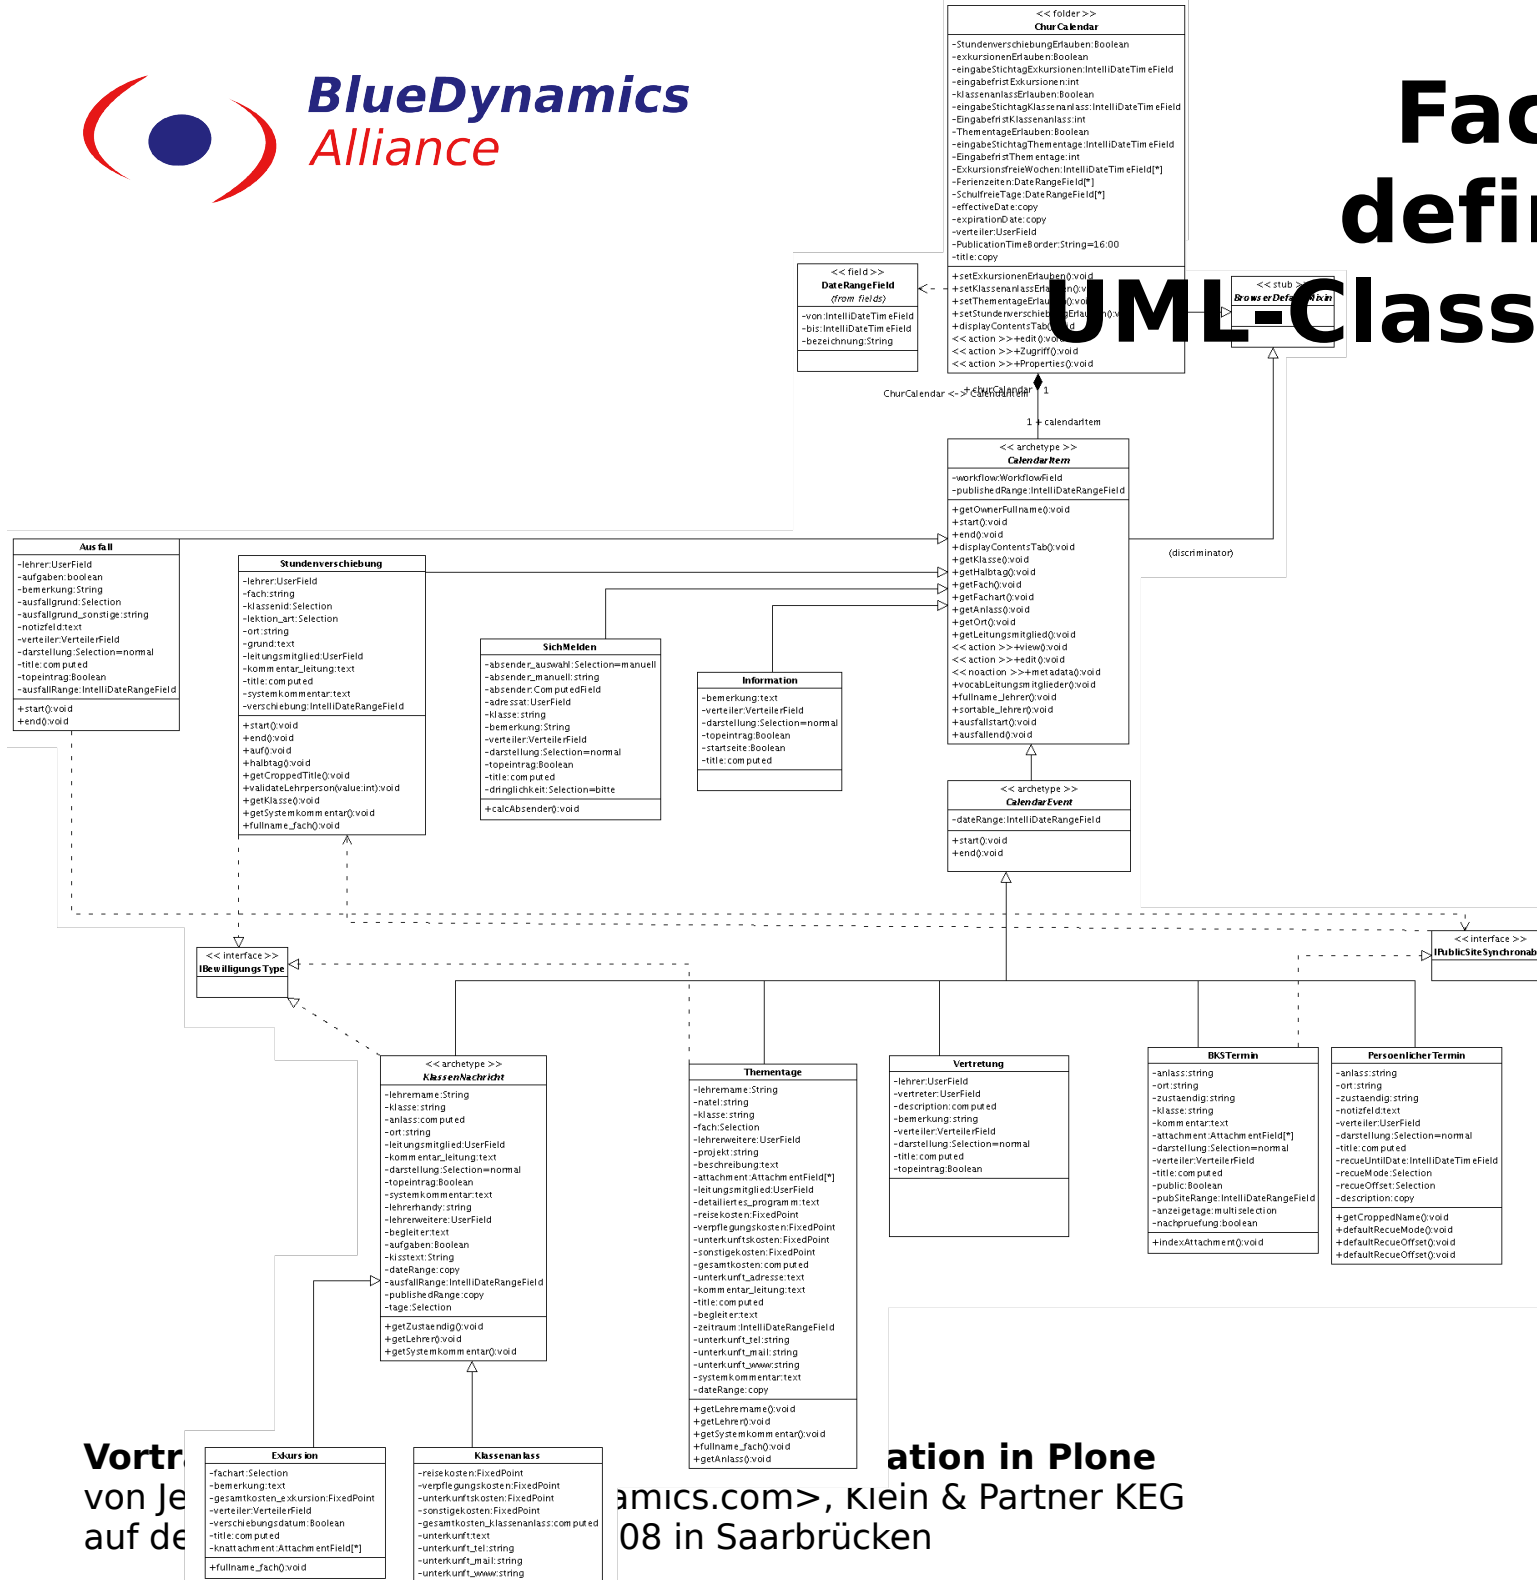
BlueDynamics Alliance

Fac
defi
UML-Class

<< folder >>
ChurCalendar
-StundenverschiebungErlauben:Boolean
-exkursionenErlauben:Boolean
-eingabeStichtagExkursionen:IntelliDateTimeField
-eingabefristExkursionen:int
-klassenanlassErlauben:Boolean
-eingabeStichtagKlassenanlass:IntelliDateTimeField
-EingabefristKlassenanlass:int
-ThementageErlauben:Boolean
-eingabeStichtagThementage:IntelliDateTimeField
-EingabefristThementage:int
-ExkursionsfreieWochen:IntelliDateTimeField[*]
-Ferienzeiten:DateRangeField[*]
-SchulfreieTage:DateRangeField[*]
-effectiveDate:copy
-expirationDate:copy
-verteiler:UserField
-PublicationTimeBorder:String=16:00
-title:copy
+setExkursionenErlauben():void
+setKlassenanlassErla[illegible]
+setThementageErlau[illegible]
+setStundenverschieb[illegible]
+displayContentsTab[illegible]
<< action >>+edit():vo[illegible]
<< action >>+Zugriff():void
<< action >>+Properties():void

<< field >>
DateRangeField
(from fields)
-von:IntelliDateTimeField
-bis:IntelliDateTimeField
-bezeichnung:String

<< stub >>
BrowserDefa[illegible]Mixin

ChurCalendar <-> CalendarItem
+churCalendar 1
1 + calendarItem

<< archetype >>
CalendarItem
-workflow:WorkflowField
-publishedRange:IntelliDateRangeField
+getOwnerFullname():void
+start():void
+end():void
+displayContentsTab():void
+getKlasse():void
+getHalbtag():void
+getFach():void
+getFachart():void
+getAnlass():void
+getOrt():void
+getLeitungsmitglied():void
<< action >>+view():void
<< action >>+edit():void
<< noaction >>+metadata():void
+vocabLeitungsmitglieder():void
+fullname_lehrer():void
+sortable_lehrer():void
+ausfallstart():void
+ausfallend():void

(discriminator)

Ausfall
-lehrer:UserField
-aufgaben:boolean
-bemerkung:String
-ausfallgrund:Selection
-ausfallgrund_sonstige:string
-notizfeld:text
-verteiler:VerteilerField
-darstellung:Selection=normal
-title:computed
-topeintrag:Boolean
-ausfallRange:IntelliDateRangeField
+start():void
+end():void

Stundenverschiebung
-lehrer:UserField
-fach:string
-klassenid:Selection
-lektion_art:Selection
-ort:string
-grund:text
-leitungsmitglied:UserField
-kommentar_leitung:text
-title:computed
-systemkommentar:text
-verschiebung:IntelliDateRangeField
+start():void
+end():void
+auf():void
+halbtag():void
+getCroppedTitle():void
+validateLehrperson(value:int):void
+getKlasse():void
+getSystemkommentar():void
+fullname_fach():void

SichMelden
-absender_auswahl:Selection=manuell
-absender_manuell:string
-absender:ComputedField
-adressat:UserField
-klasse:string
-bemerkung:String
-verteiler:VerteilerField
-darstellung:Selection=normal
-topeintrag:Boolean
-title:computed
-dringlichkeit:Selection=bitte
+calcAbsender():void

Information
-bemerkung:text
-verteiler:VerteilerField
-darstellung:Selection=normal
-topeintrag:Boolean
-startseite:Boolean
-title:computed

<< archetype >>
CalendarEvent
-dateRange:IntelliDateRangeField
+start():void
+end():void

<< interface >>
IBewilligungsType

<< interface >>
IPublicSiteSynchronab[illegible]

<< archetype >>
KlassenNachricht
-lehrername:String
-klasse:string
-anlass:computed
-ort:string
-leitungsmitglied:UserField
-kommentar_leitung:text
-darstellung:Selection=normal
-topeintrag:Boolean
-systemkommentar:text
-lehrerhandy:string
-lehrerweitere:UserField
-begleiter:text
-aufgaben:Boolean
-kisstext:String
-dateRange:copy
-ausfallRange:IntelliDateRangeField
-publishedRange:copy
-tage:Selection
+getZustaendig():void
+getLehrer():void
+getSystemkommentar():void

Thementage
-lehrername:String
-natel:string
-klasse:string
-fach:Selection
-lehrerweitere:UserField
-projekt:string
-beschreibung:text
-attachment:AttachmentField[*]
-leitungsmitglied:UserField
-detailiertes_programm:text
-reisekosten:FixedPoint
-verpflegungskosten:FixedPoint
-unterkunftskosten:FixedPoint
-sonstigekosten:FixedPoint
-gesamtkosten:computed
-unterkunft_adresse:text
-kommentar_leitung:text
-title:computed
-begleiter:text
-zeitraum:IntelliDateRangeField
-unterkunft_tel:string
-unterkunft_mail:string
-unterkunft_www:string
-systemkommentar:text
-dateRange:copy
+getLehrername():void
+getLehrer():void
+getSystemkommentar():void
+fullname_fach():void
+getAnlass():void

Vertretung
-lehrer:UserField
-vertreter:UserField
-description:computed
-bemerkung:string
-verteiler:VerteilerField
-darstellung:Selection=normal
-title:computed
-topeintrag:Boolean

BKSTermin
-anlass:string
-ort:string
-zustaendig:string
-klasse:string
-kommentar:text
-attachment:AttachmentField[*]
-darstellung:Selection=normal
-verteiler:VerteilerField
-title:computed
-public:Boolean
-pubSiteRange:IntelliDateRangeField
-anzeigetage:multiselection
-nachpruefung:boolean
+indexAttachment():void

PersoenlicherTermin
-anlass:string
-ort:string
-zustaendig:string
-notizfeld:text
-verteiler:UserField
-darstellung:Selection=normal
-title:computed
-recueUntilDate:IntelliDateTimeField
-recueMode:Selection
-recueOffset:Selection
-description:copy
+getCroppedName():void
+defaultRecueMode():void
+defaultRecueOffset():void
+defaultRecueOffset():void

Exkursion
-fachart:Selection
-bemerkung:text
-gesamtkosten_exkursion:FixedPoint
-verteiler:VerteilerField
-verschiebungsdatum:Boolean
-title:computed
-knattachment:AttachmentField[*]
+fullname_fach():void

Klassenanlass
-reisekosten:FixedPoint
-verpflegungskosten:FixedPoint
-unterkunftskosten:FixedPoint
-sonstigekosten:FixedPoint
-gesamtkosten_klassenanlass:computed
-unterkunft:text
-unterkunft_tel:string
-unterkunft_mail:string
-unterkunft_www:string

Vortr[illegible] ation in Plone
von Je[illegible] amics.com>, Klein & Partner KEG
auf de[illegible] 08 in Saarbrücken